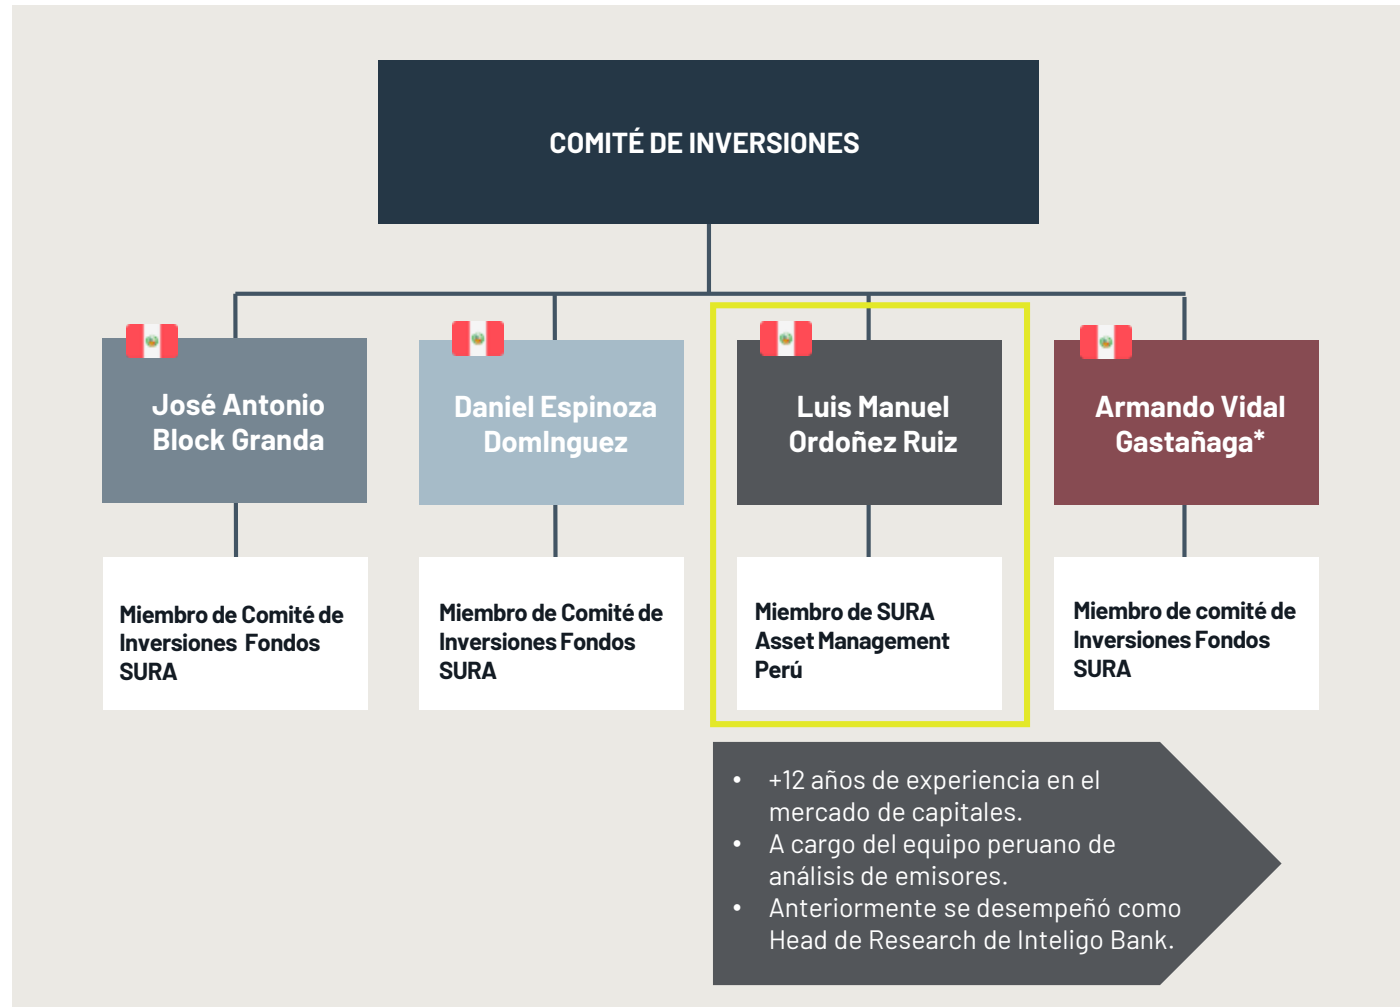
COMITÉ DE INVERSIONES

José Antonio Block Granda

Miembro de Comité de Inversiones Fondos SURA

Daniel Espinoza DomInguez

Miembro de Comité de Inversiones Fondos SURA

Luis Manuel Ordoñez Ruiz

Miembro de SURA Asset Management Perú

Armando Vidal Gastañaga*

Miembro de comité de Inversiones Fondos SURA

• +12 años de experiencia en el mercado de capitales.
• A cargo del equipo peruano de análisis de emisores.
• Anteriormente se desempeñó como Head de Research de Inteligo Bank.